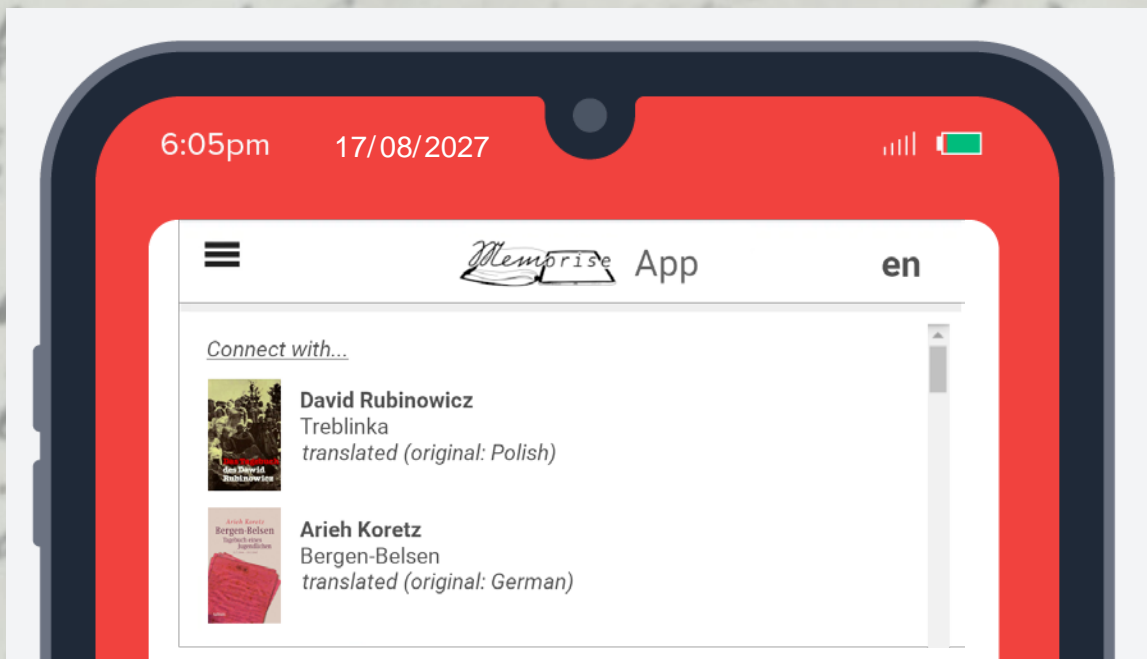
6:05pm 17/08/2027

Memprise App en

Connect with...

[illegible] des Dawid Rubinowicz

David Rubinowicz
Treblinka
translated (original: Polish)

Arieh Koretz
Bergen-Belsen
Tagebuch eines Jugendlichen

Arieh Koretz
Bergen-Belsen
translated (original: German)